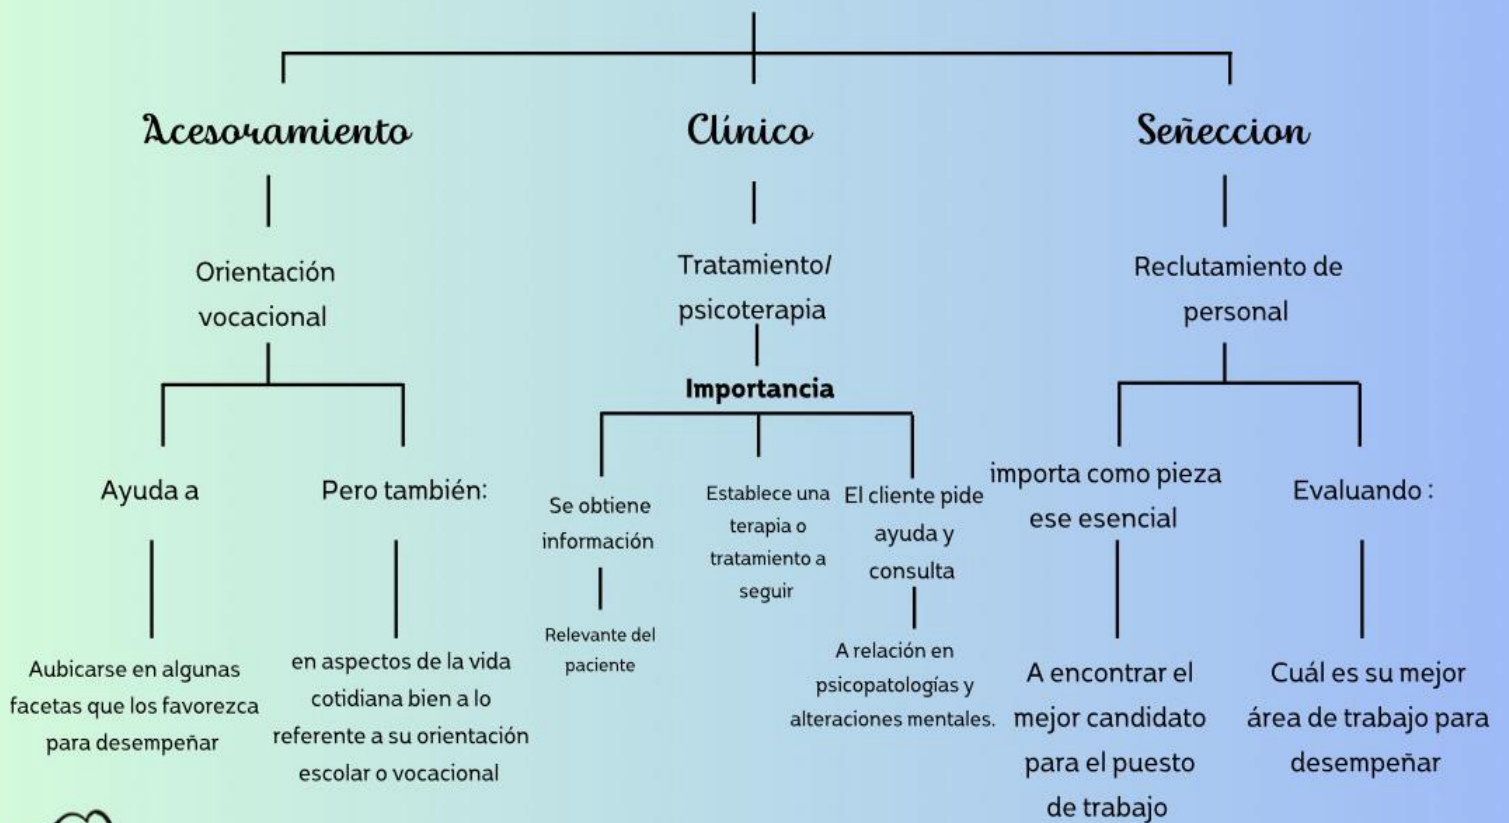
Acesoramiento

Clínico

Señeccion

Orientación vocacional

Tratamiento/ psicoterapia

Reclutamiento de personal

Importancia

Ayuda a

Pero también:

Se obtiene información

Establece una terapia o tratamiento a seguir

El cliente pide ayuda y consulta

importa como pieza ese esencial

Evaluando :

Aubicarse en algunas facetas que los favorezca para desempeñar

en aspectos de la vida cotidiana bien a lo referente a su orientación escolar o vocacional

Relevante del paciente

A relación en psicopatologías y alteraciones mentales.

A encontrar el mejor candidato para el puesto de trabajo

Cuál es su mejor área de trabajo para desempeñar